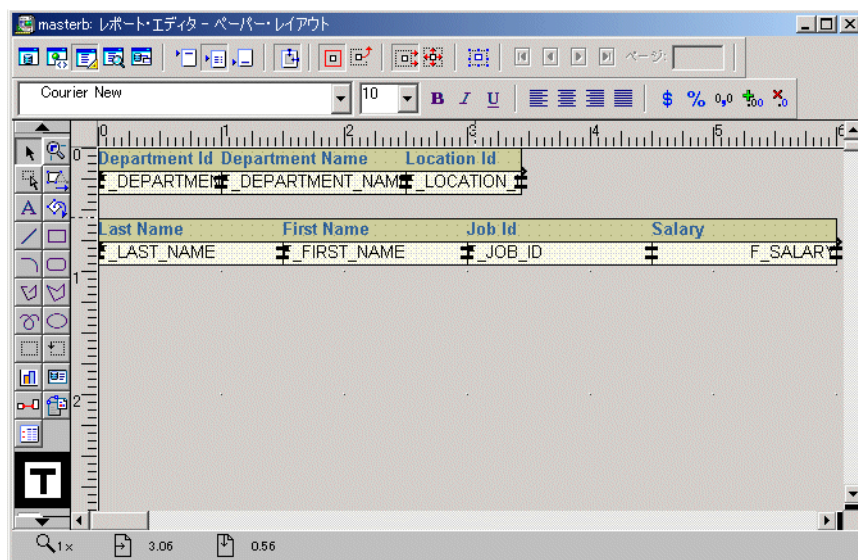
masterb: レポート・エディタ - ペーパー・レイアウト

ページ:

Courier New
10
B I U
$ % 0,0

0 1 2 3 4 5 6

Department Id Department Name Location Id
_DEPARTME _DEPARTMENT_NAM _LOCATION_

Last Name First Name Job Id Salary
_LAST_NAME _FIRST_NAME _JOB_ID F_SALAR

1×
3.06
0.56